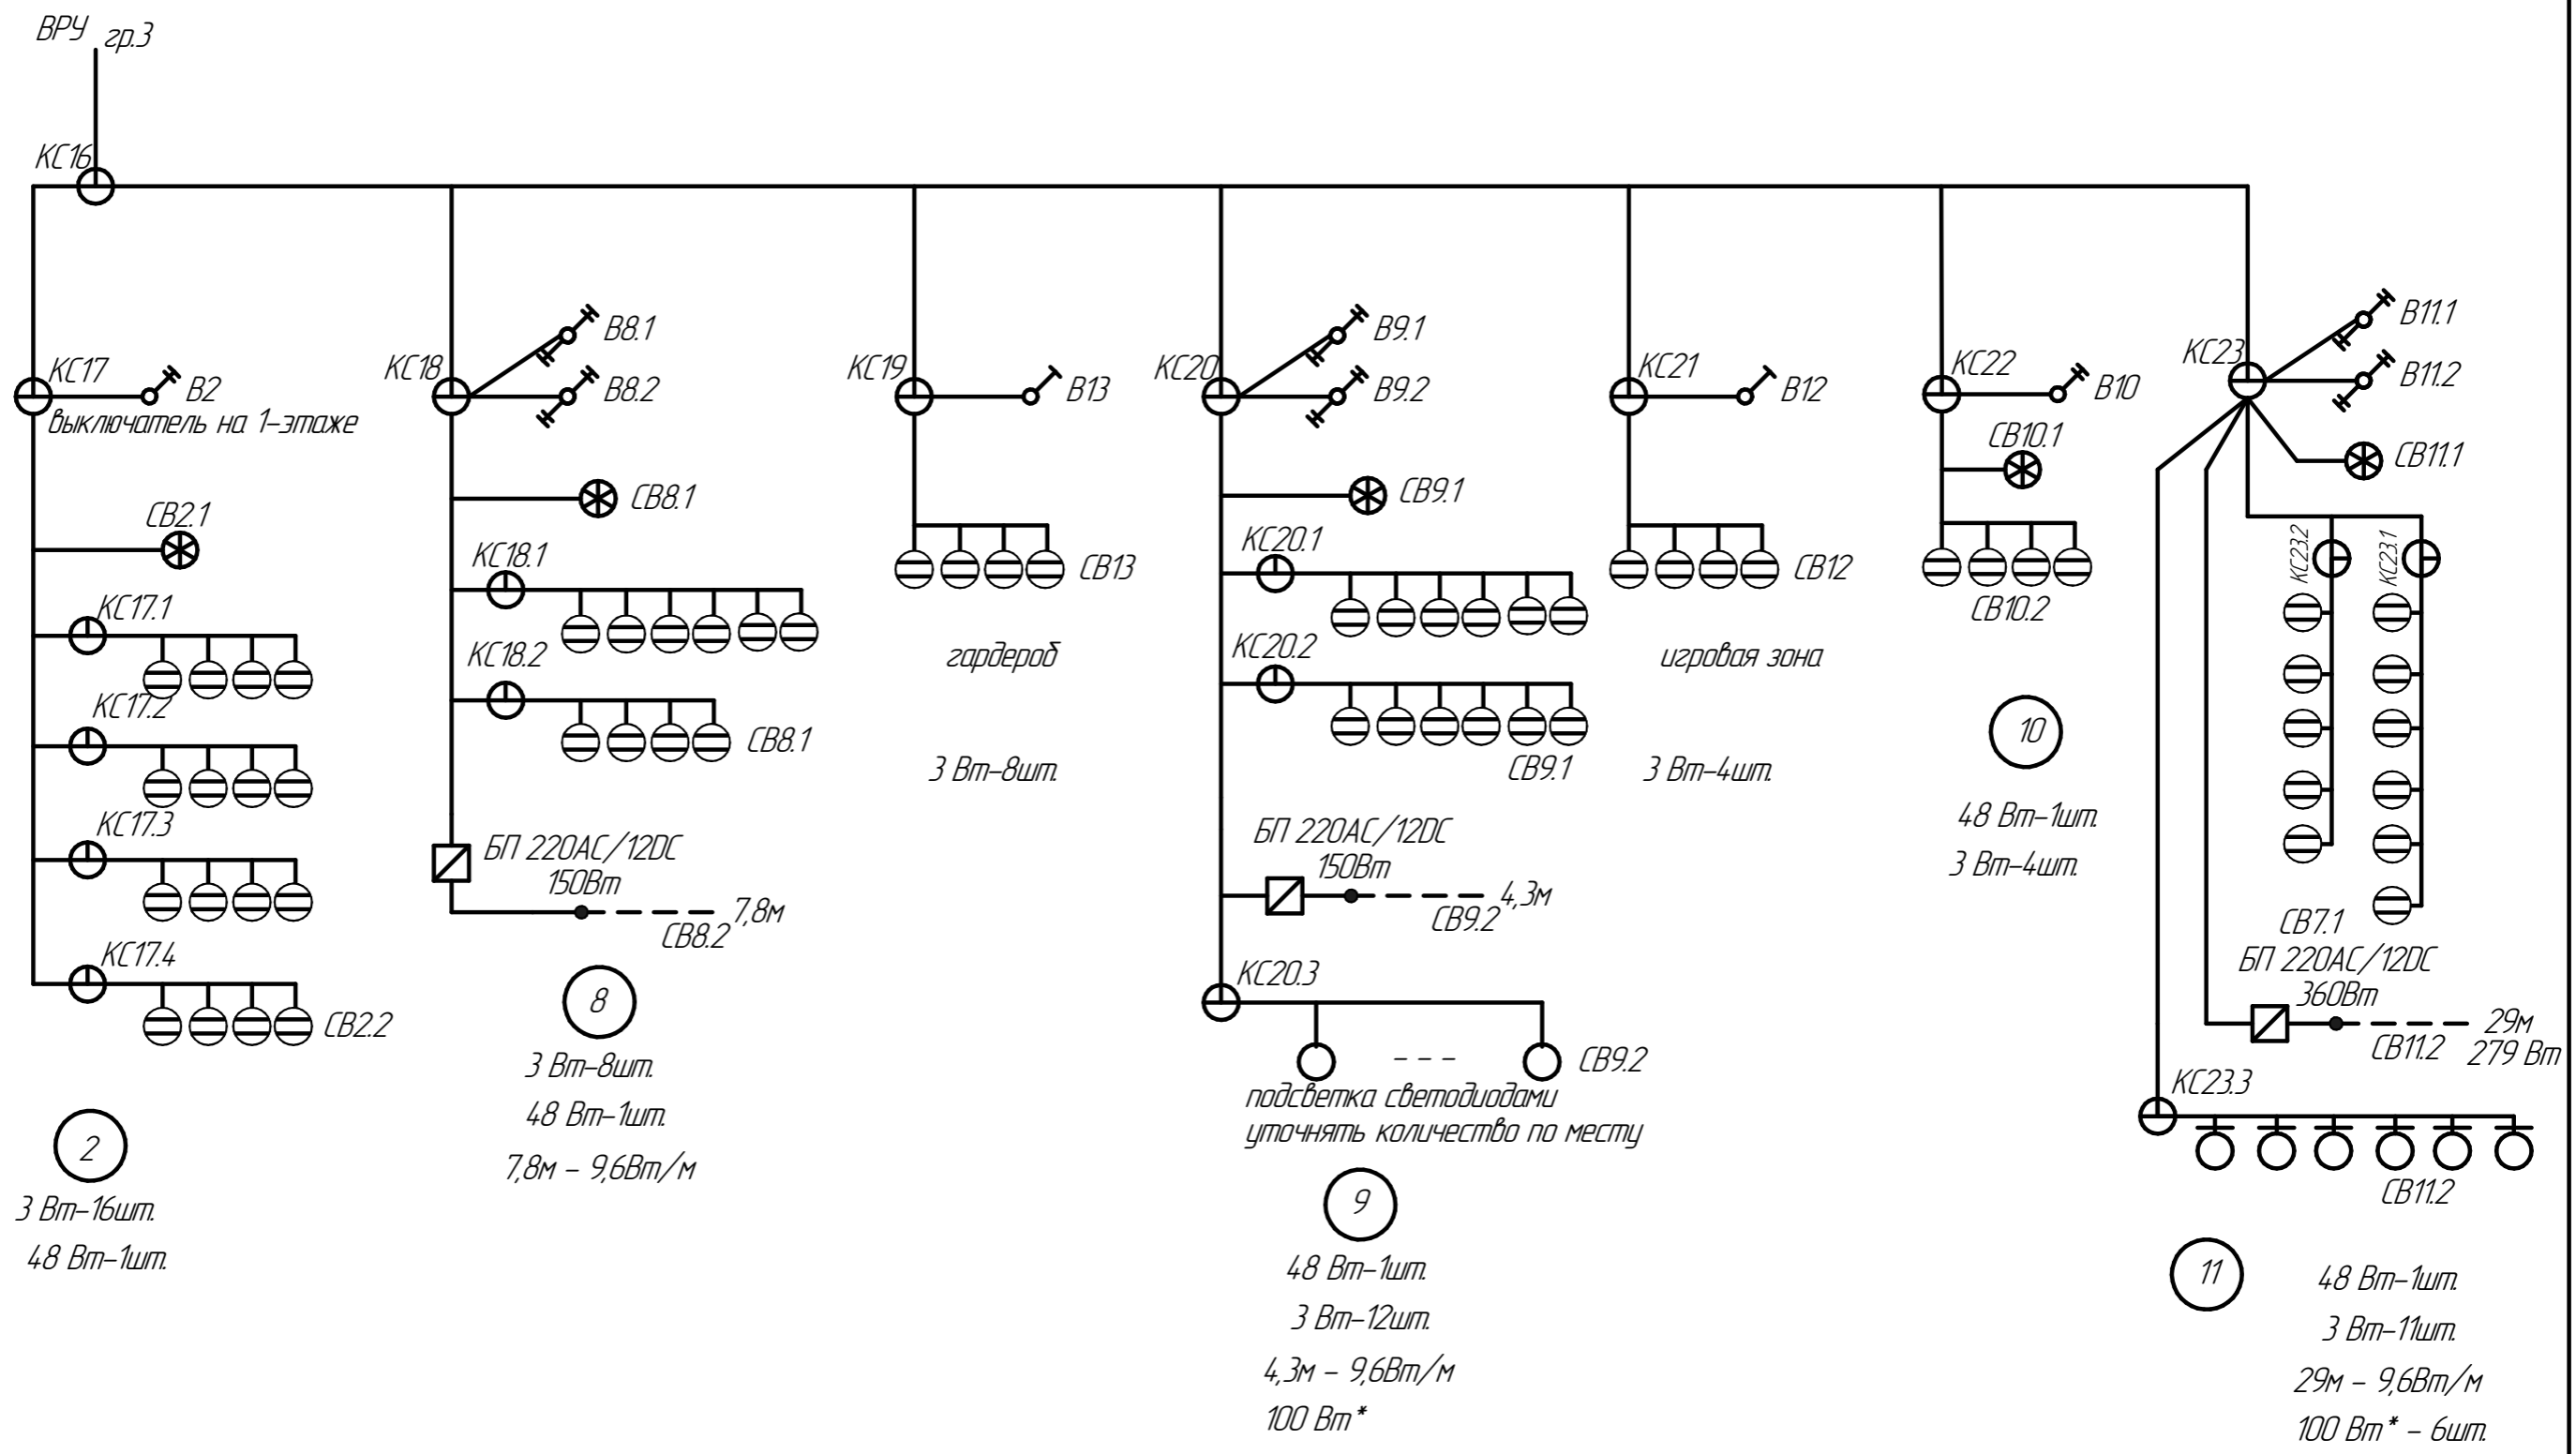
ВРУ гр.3

КС16

КС17 В2
Выключатель на 1-этаже
СВ2.1
КС17.1
КС17.2
КС17.3
КС17.4
СВ2.2

2
3 Вт-16шт.
48 Вт-1шт.

КС18 В8.1
В8.2
СВ8.1
КС18.1
КС18.2
СВ8.1
БП 220AC/12DC
150Вт
7,8м
СВ8.2

8
3 Вт-8шт.
48 Вт-1шт.
7,8м – 9,6Вт/м

КС19 В13
СВ13
гардероб
3 Вт-8шт.

КС20 В9.1
В9.2
СВ9.1
КС20.1
КС20.2
СВ9.1
БП 220AC/12DC
150Вт
4,3м
СВ9.2
КС20.3
- - -
СВ9.2
подсветка светодиодами
уточнять количество по месту

9
48 Вт-1шт.
3 Вт-12шт.
4,3м – 9,6Вт/м
100 Вт*

КС21 В12
СВ12
игровая зона
3 Вт-4шт.

КС22 В10
СВ10.1
СВ10.2

10
48 Вт-1шт.
3 Вт-4шт.

КС23 В11.1
В11.2
СВ11.1
КС23.2
КС23.1
СВ7.1
БП 220AC/12DC
360Вт
29м
СВ11.2
279 Вт
КС23.3
СВ11.2

11
48 Вт-1шт.
3 Вт-11шт.
29м – 9,6Вт/м
100 Вт* – 6шт.